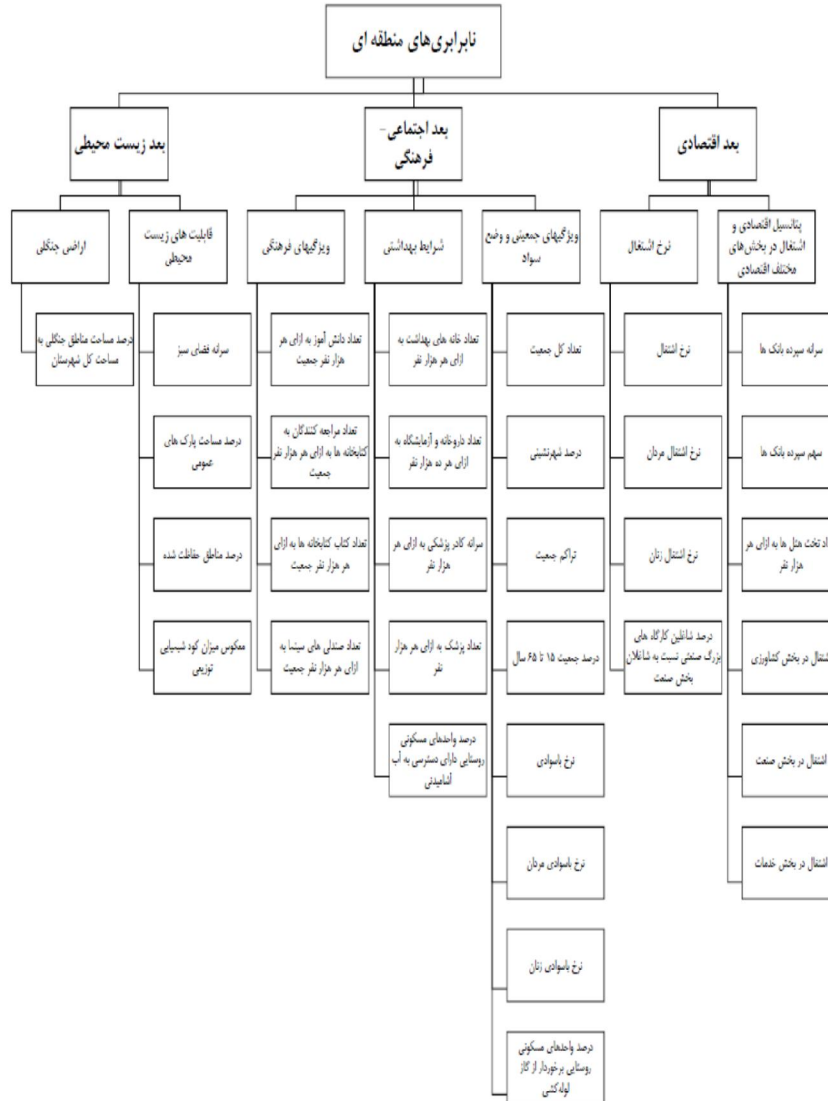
نابرابری‌های منطقه ای

بعد اقتصادی

بعد اجتماعی – فرهنگی

بعد زیست محیطی

پتانسیل اقتصادی و اشتغال در بخش‌های مختلف اقتصادی

نرخ اشتغال

ویژگیهای جمعیتی و وضع سواد

شرایط بهداشتی

ویژگیهای فرهنگی

قابلیت های زیست محیطی

اراضی جنگلی

سرانه سپرده بانک ها

سهم سپرده بانک ها

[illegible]اد تخت هتل ها به ازای هر هزار نفر

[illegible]شتغال در بخش کشاورزی

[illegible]اشتغال در بخش صنعت

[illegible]اشتغال در بخش خدمات

نرخ اشتغال

نرخ اشتغال مردان

نرخ اشتغال زنان

درصد شاغلین کارگاه های بزرگ صنعتی نسبت به شاغلان بخش صنعت

تعداد کل جمعیت

درصد شهرنشینی

تراکم جمعیت

درصد جمعیت ۱۵ تا ۶۵ سال

نرخ باسوادی

نرخ باسوادی مردان

نرخ باسوادی زنان

درصد واحدهای مسکونی روستایی برخوردار از گاز لوله کشی

تعداد خانه های بهداشت به ازای هر هزار نفر

تعداد داروخانه و آزمایشگاه به ازای هر ده هزار نفر

سرانه کادر پزشکی به ازای هر هزار نفر

تعداد پزشک به ازای هر هزار نفر

درصد واحدهای مسکونی روستایی دارای دسترسی به آب آشامیدنی

تعداد دانش آموز به ازای هر هزار نفر جمعیت

تعداد مراجعه کنندگان به کتابخانه ها به ازای هر هزار نفر جمعیت

تعداد کتاب کتابخانه ها به ازای هر هزار نفر جمعیت

تعداد صندلی های سینما به ازای هر هزار نفر جمعیت

سرانه فضای سبز

درصد مساحت پارک های عمومی

درصد مناطق حفاظت شده

معکوس میزان کود شیمیایی توزیعی

درصد مساحت مناطق جنگلی به مساحت کل شهرستان